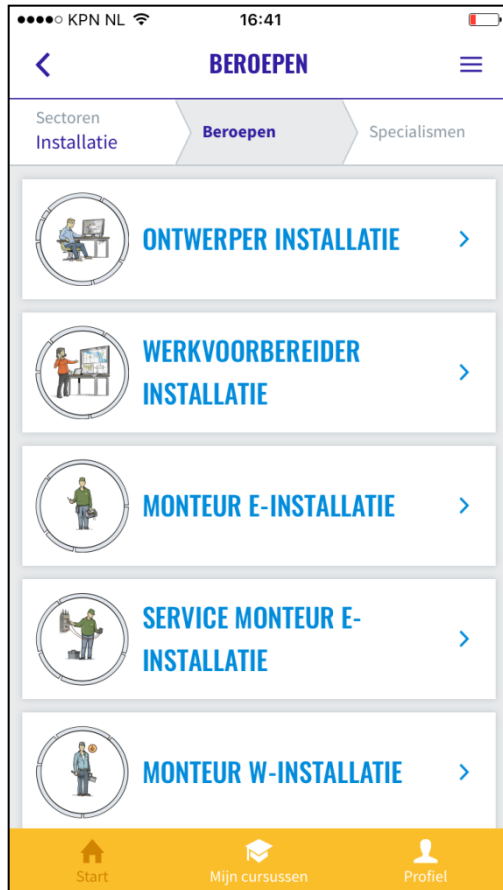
●●●●○ KPN NL 16:41

BEROEPEN

Sectoren
Installatie

Beroepen

Specialismen

ONTWERPER INSTALLATIE

WERKVOORBEREIDER INSTALLATIE

MONTEUR E-INSTALLATIE

SERVICE MONTEUR E-INSTALLATIE

MONTEUR W-INSTALLATIE

Start

Mijn cursussen

Profiel